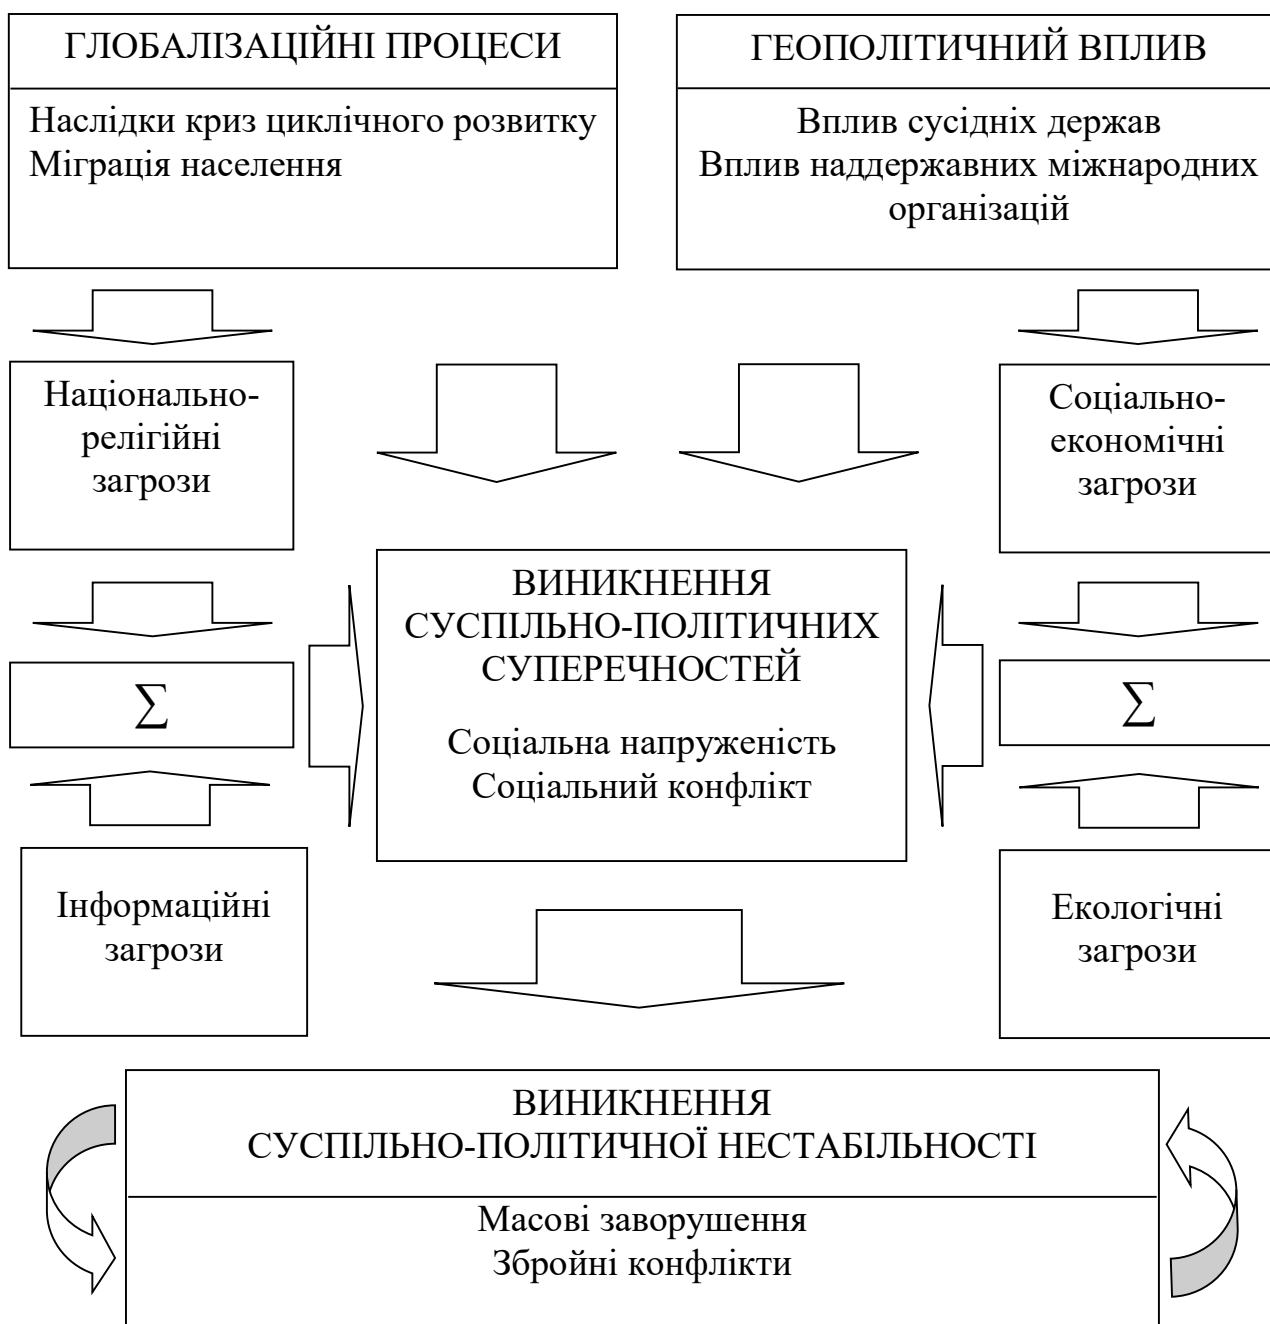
ГЛОБАЛІЗАЦІЙНІ ПРОЦЕСИ

Наслідки криз циклічного розвитку
Міграція населення

ГЕОПОЛІТИЧНИЙ ВПЛИВ

Вплив сусідніх держав
Вплив наддержавних міжнародних організацій

Національно-релігійні загрози

Соціально-економічні загрози

$\sum$

ВИНИКНЕННЯ СУСПІЛЬНО-ПОЛІТИЧНИХ СУПЕРЕЧНОСТЕЙ

Соціальна напруженість
Соціальний конфлікт

$\sum$

Інформаційні загрози

Екологічні загрози

ВИНИКНЕННЯ СУСПІЛЬНО-ПОЛІТИЧНОЇ НЕСТАБІЛЬНОСТІ

Масові заворушення
Збройні конфлікти